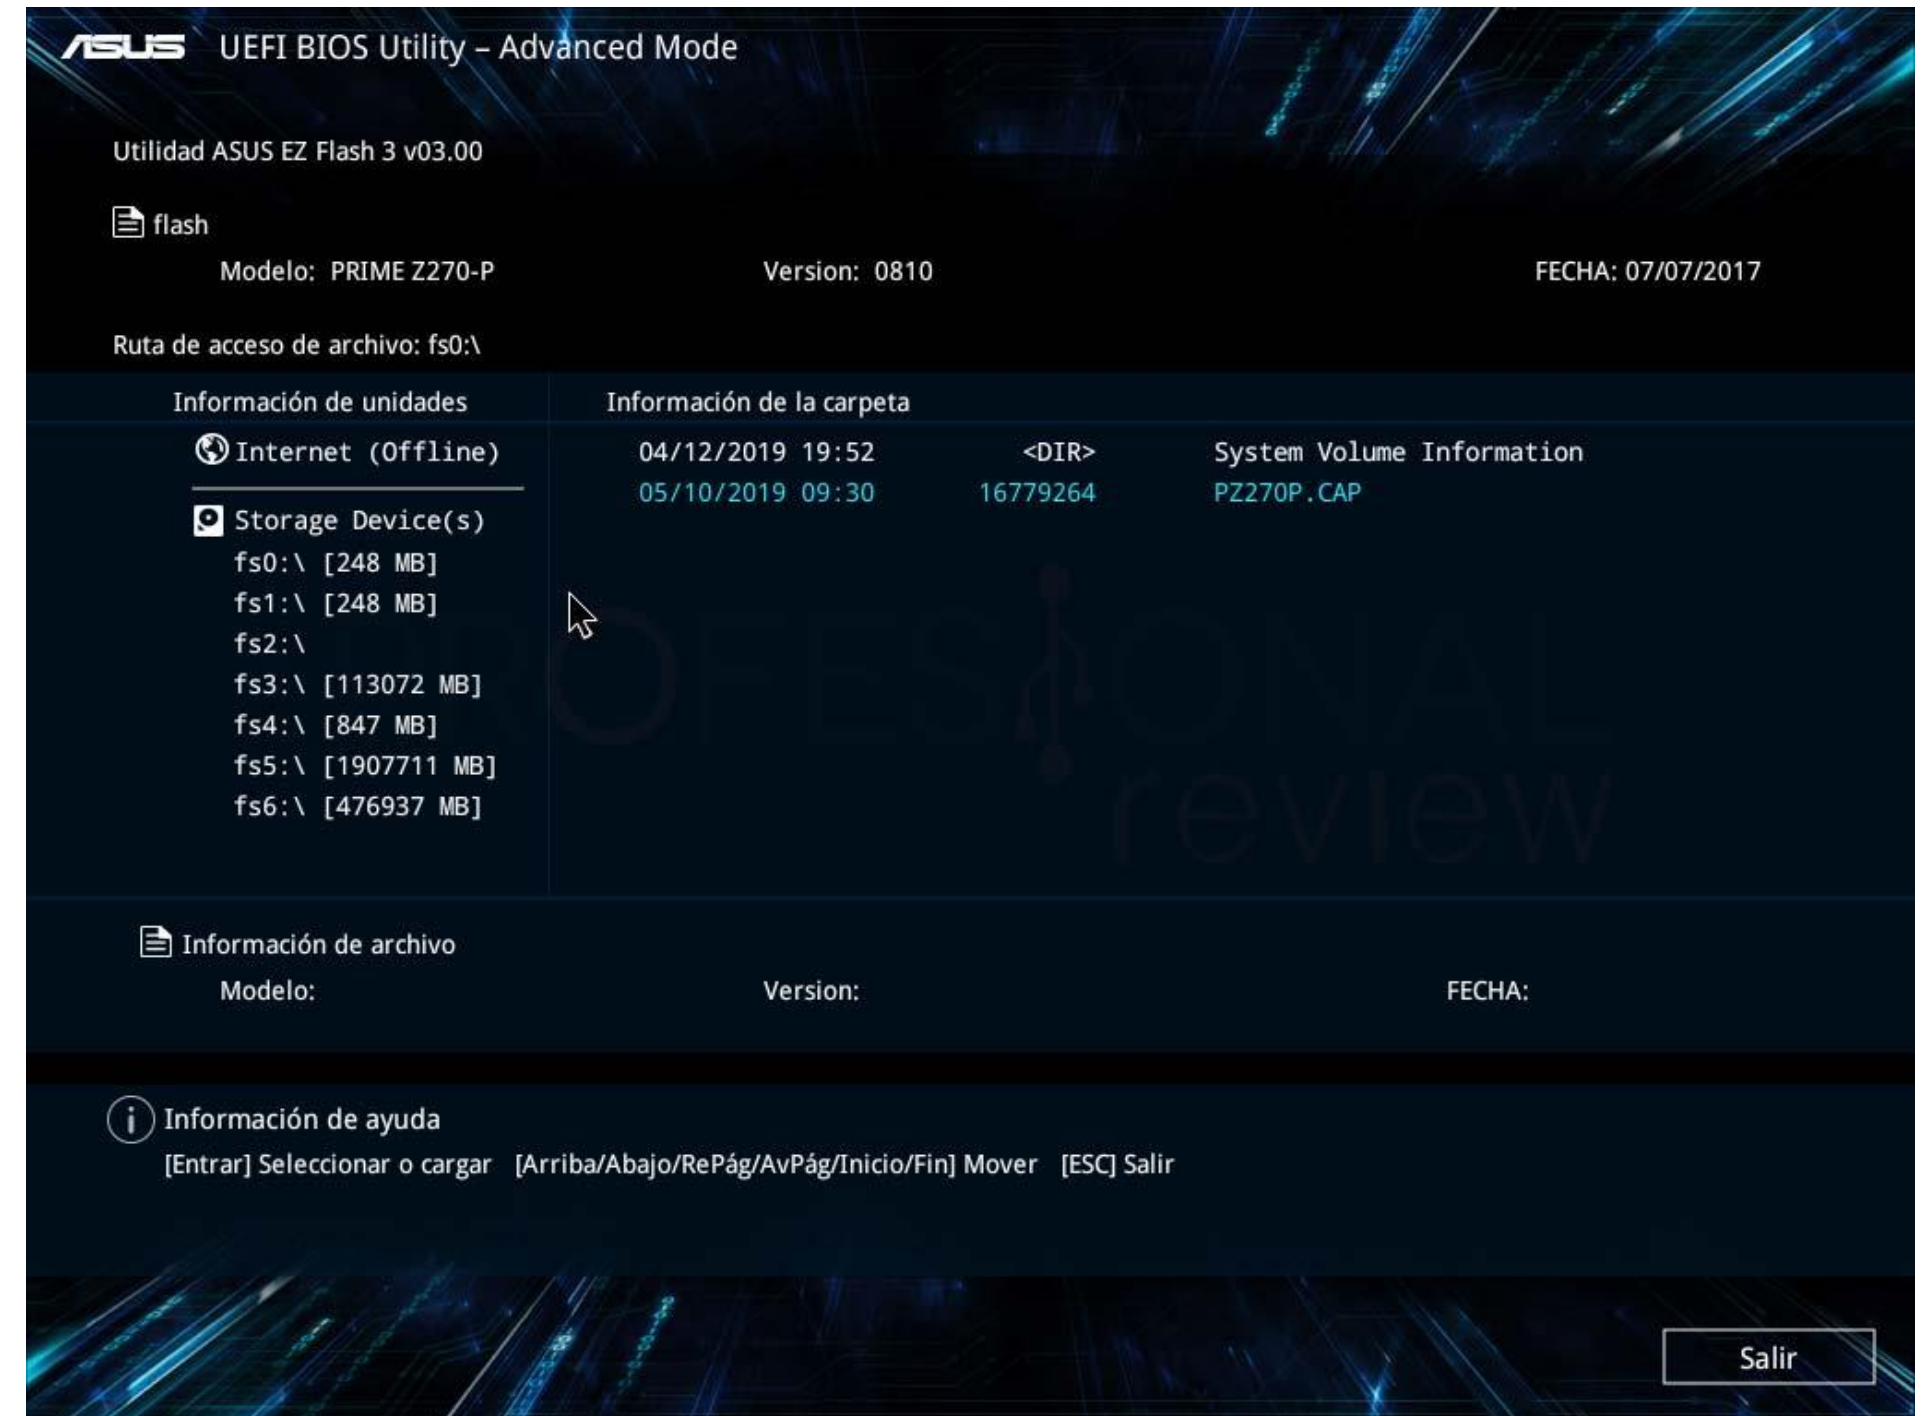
ASUS UEFI BIOS Utility – Advanced Mode

Utilidad ASUS EZ Flash 3 v03.00

flash

Modelo: PRIME Z270-P

Version: 0810

FECHA: 07/07/2017

Ruta de acceso de archivo: fs0:\

Información de unidades

Información de la carpeta

Internet (Offline)

Storage Device(s)

fs0:\ [248 MB]
fs1:\ [248 MB]
fs2:\
fs3:\ [113072 MB]
fs4:\ [847 MB]
fs5:\ [1907711 MB]
fs6:\ [476937 MB]

| 04/12/2019 19:52 | <DIR> | System Volume Information |
|---|---|---|
| 05/10/2019 09:30 | 16779264 | PZ270P.CAP |

PROFESIONAL review

Información de archivo

Modelo:

Version:

FECHA:

Información de ayuda

[Entrar] Seleccionar o cargar [Arriba/Abajo/RePág/AvPág/Inicio/Fin] Mover [ESC] Salir

Salir